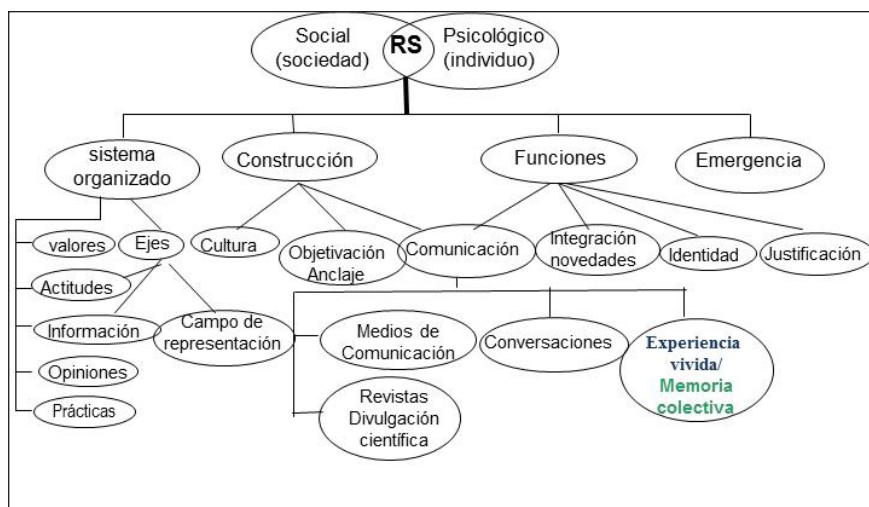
Social (sociedad)

RS

Psicológico (individuo)

sistema organizado

Construcción

Funciones

Emergencia

valores

Ejes

Actitudes

Información

Opiniones

Prácticas

Campo de representación

Cultura

Objetivación Anclaje

Comunicación

Integración novedades

Identidad

Justificación

Medios de Comunicación

Conversaciones

Experiencia vivida/ Memoria colectiva

Revistas Divulgación científica